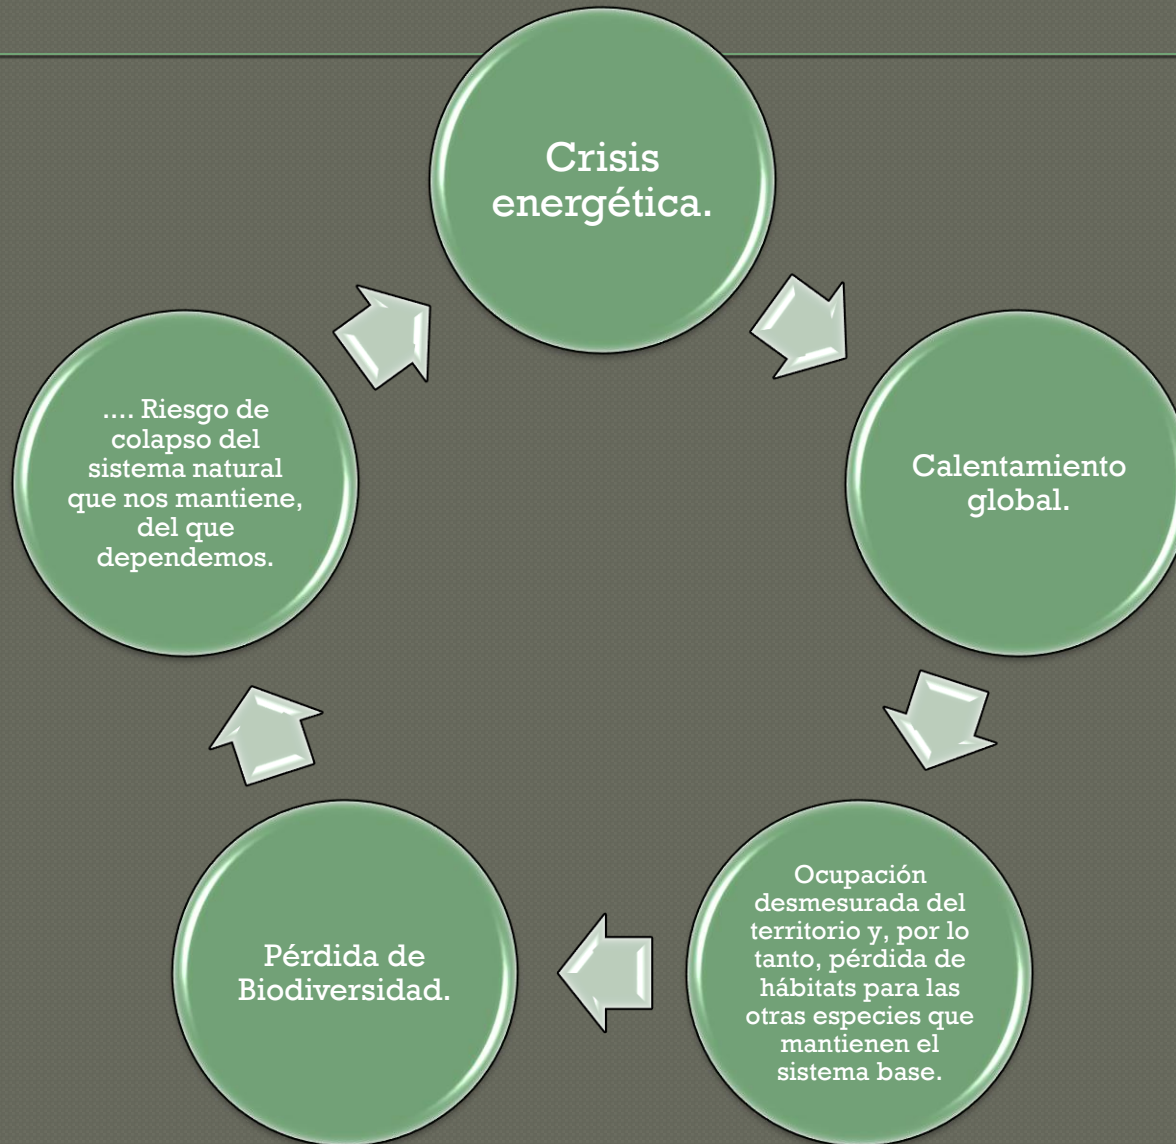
Crisis energética.

Calentamiento global.

Ocupación desmesurada del territorio y, por lo tanto, pérdida de hábitats para las otras especies que mantienen el sistema base.

Pérdida de Biodiversidad.

.... Riesgo de colapso del sistema natural que nos mantiene, del que dependemos.